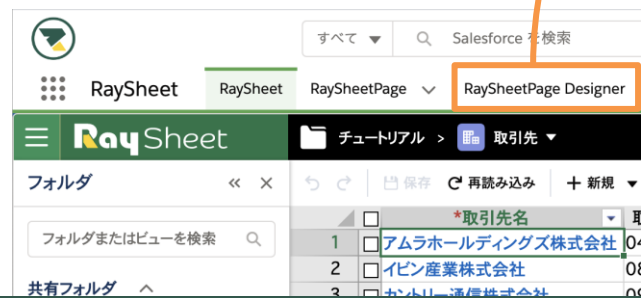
すべて
Salesforce を検索

RaySheet
RaySheet
RaySheetPage
RaySheetPage Designer

RaySheet
チュートリアル > 取引先

フォルダ
« ×
フォルダまたはビューを検索
共有フォルダ

保存
再読み込み
+ 新規

| | | *取引先名 | 取 |
|---|---|---|---|
| 1 | ☐ | アムラホールディングズ株式会社 | 04 |
| 2 | ☐ | イピン産業株式会社 | 08 |
| 3 | ☐ | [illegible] | |